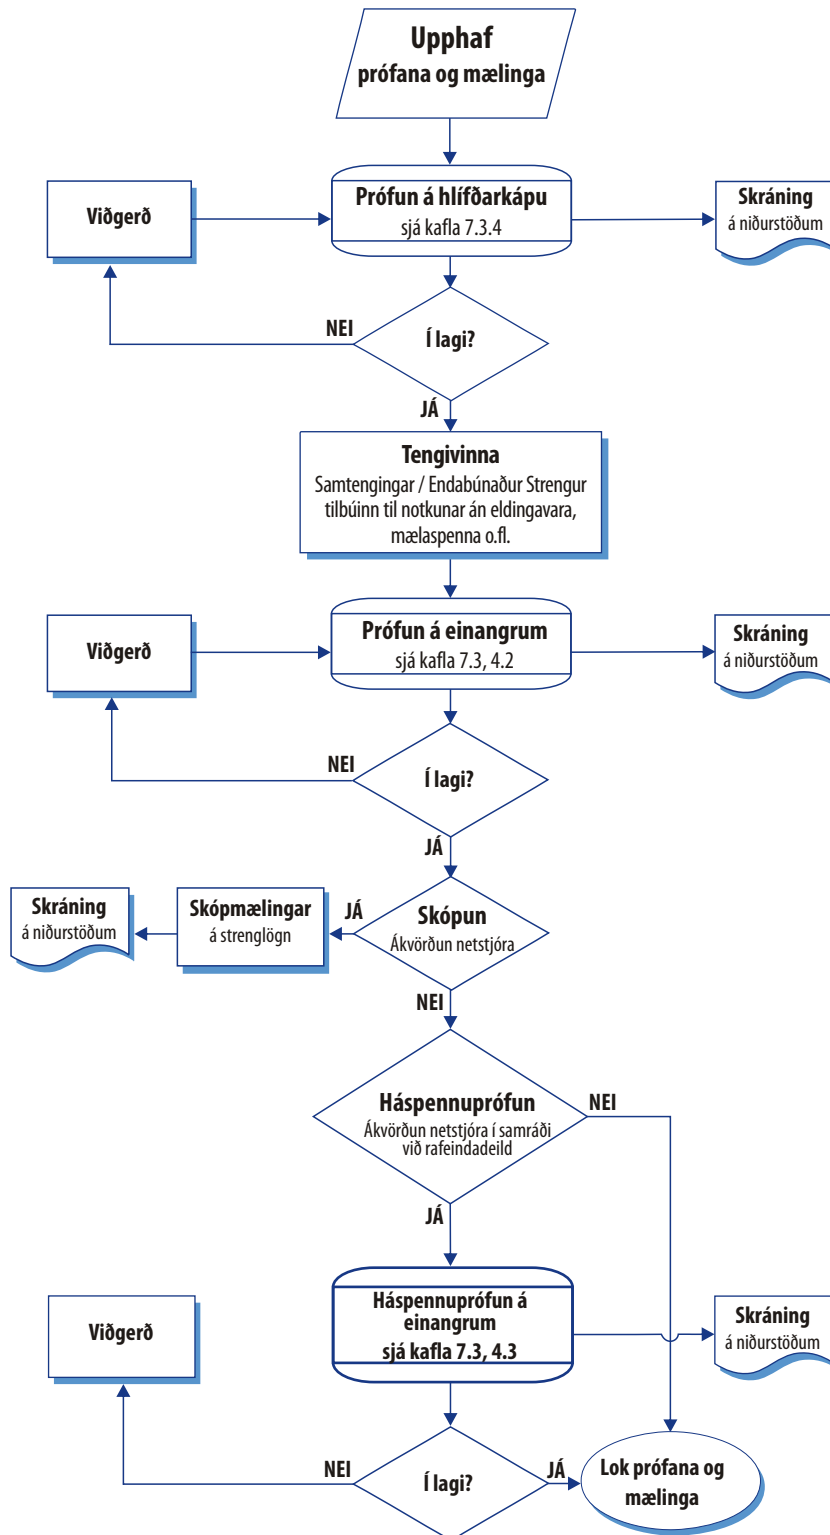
Upphaf
prófana og mælinga

Viðgerð

Prófun á hlífðarkápu
sjá kafla 7.3.4

Skráning
á niðurstöðum

NEI

Í lagi?

JÁ

Tengivinna
Samtengingar / Endabúnaður Strengur tilbúinn til notkunar án eldingavara, mælaspenna o.fl.

Viðgerð

Prófun á einangrum
sjá kafla 7.3, 4.2

Skráning
á niðurstöðum

NEI

Í lagi?

JÁ

Skráning
á niðurstöðum

Skópmælingar
á strenglögn

JÁ

Skópun
Ákvörðun netstjóra

NEI

Háspennuprófun
Ákvörðun netstjóra í samráði við rafeindadeild

NEI

JÁ

Viðgerð

Háspennuprófun á einangrum
sjá kafla 7.3, 4.3

Skráning
á niðurstöðum

NEI

Í lagi?

JÁ

Lok prófana og mælinga